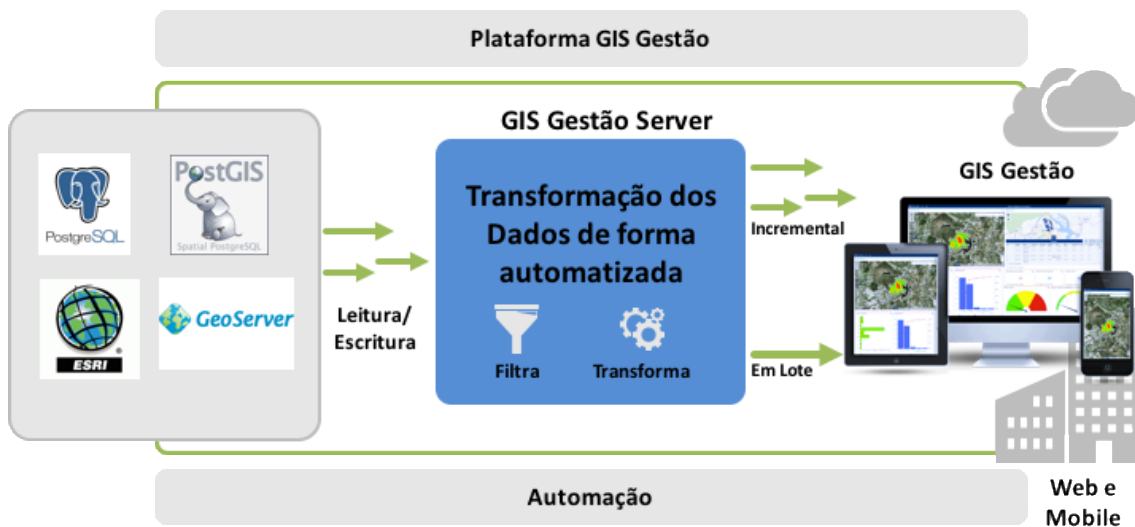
Plataforma GIS Gestão

GIS Gestão Server

PostgreSQL

PostGIS
Spatial PostgreSQL

ESRI

GeoServer

Leitura/
Escritura

Transformação dos Dados de forma automatizada

Filtra

Transforma

Incremental

Em Lote

GIS Gestão

Web e Mobile

Automação